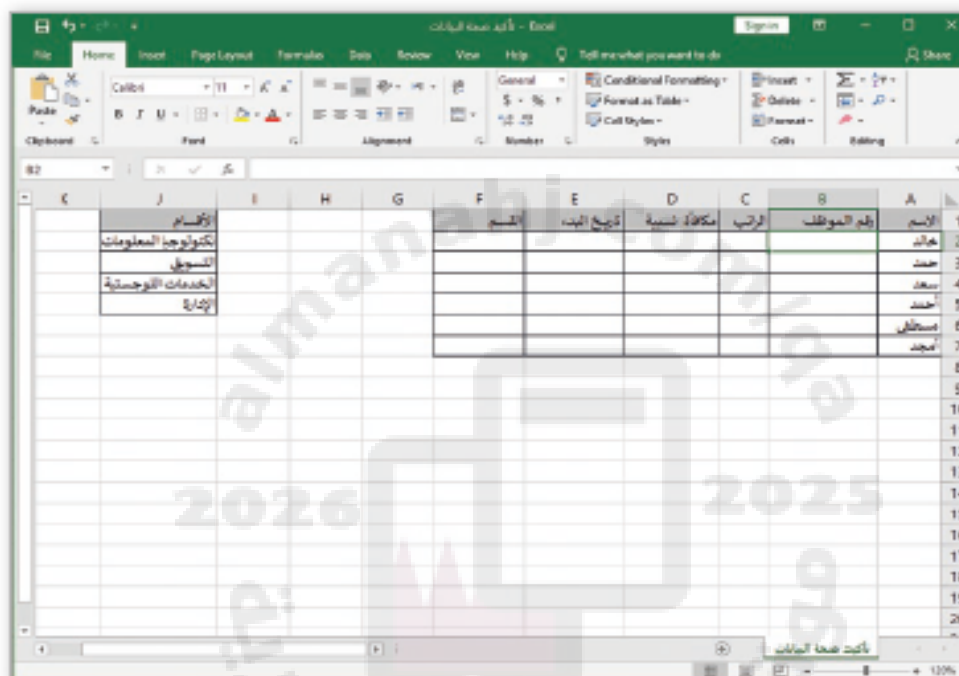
تأكيد صحة البيانات - Excel

Sign in

File Home Insert Page Layout Formulas Data Review View Help Tell me what you want to do Share

Paste Clipboard

Calibri 11 B I U Font

Alignment

General $ % Number

Conditional Formatting Format as Table Cell Styles Styles

Insert Delete Format Cells

Editing

B2

| K | J | I | H | G | F | E | D | C | B | A |
|---|---|---|---|---|---|---|---|---|---|---|
| | الأقسام | | | | القسم | تاريخ البدء | مكافأة سنوية | الراتب | رقم الموظف | الاسم |
| | تكنولوجيا المعلومات | | | | | | | | | خالد |
| | التسويق | | | | | | | | | حمد |
| | الخدمات اللوجستية | | | | | | | | | سعد |
| | الإدارة | | | | | | | | | أحمد |
| | | | | | | | | | | مصطفى |
| | | | | | | | | | | أمجد |

almanahj.com/qa

2026 2025

تأكيد صحة البيانات

120%